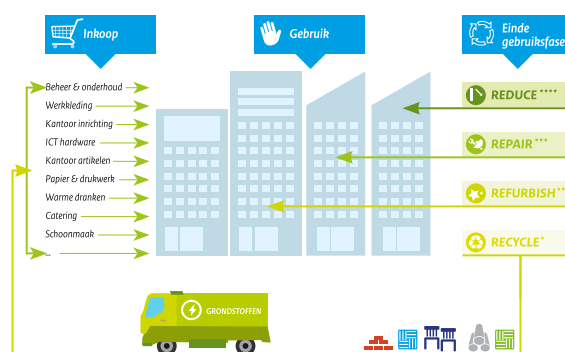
Inkoop

Gebruik

Einde gebruiksfase

Beheer & onderhoud
Werkkleding
Kantoor inrichting
ICT hardware
Kantoor artikelen
Papier & drukwerk
Warme dranken
Catering
Schoonmaak
...

REDUCE ****
REPAIR ***
REFURBISH **
RECYCLE *

GRONDSTOFFEN